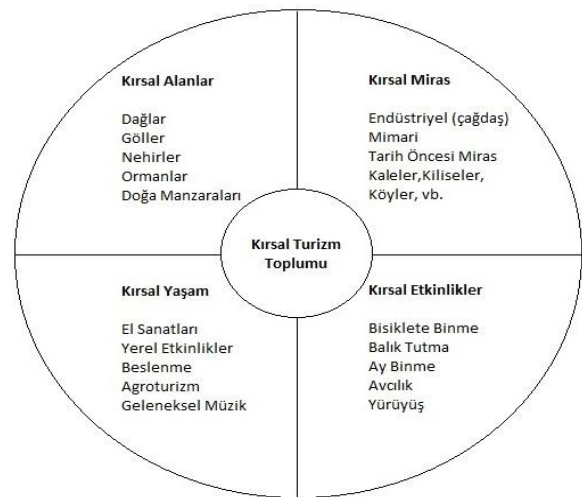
Kırsal Alanlar

Dağlar
Göller
Nehirler
Ormanlar
Doğa Manzaraları

Kırsal Miras

Endüstriyel (çağdaş)
Mimari
Tarih Öncesi Miras
Kaleler,Kiliseler,
Köyler, vb.

Kırsal Turizm Toplumu

Kırsal Yaşam

El Sanatları
Yerel Etkinlikler
Beslenme
Agroturizm
Geleneksel Müzik

Kırsal Etkinlikler

Bisiklete Binme
Balık Tutma
Ay Binme
Avcılık
Yürüyüş